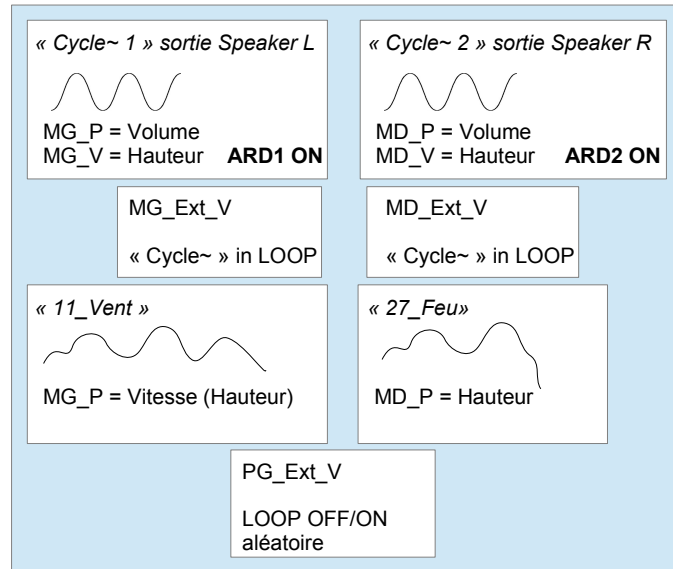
« Cycle~ 1 » sortie Speaker L

MG_P = Volume
MG_V = Hauteur ARD1 ON

« Cycle~ 2 » sortie Speaker R

MD_P = Volume
MD_V = Hauteur ARD2 ON

MG_Ext_V

« Cycle~ » in LOOP

MD_Ext_V

« Cycle~ » in LOOP

« 11_Vent »

MG_P = Vitesse (Hauteur)

« 27_Feu»

MD_P = Hauteur

PG_Ext_V

LOOP OFF/ON
aléatoire